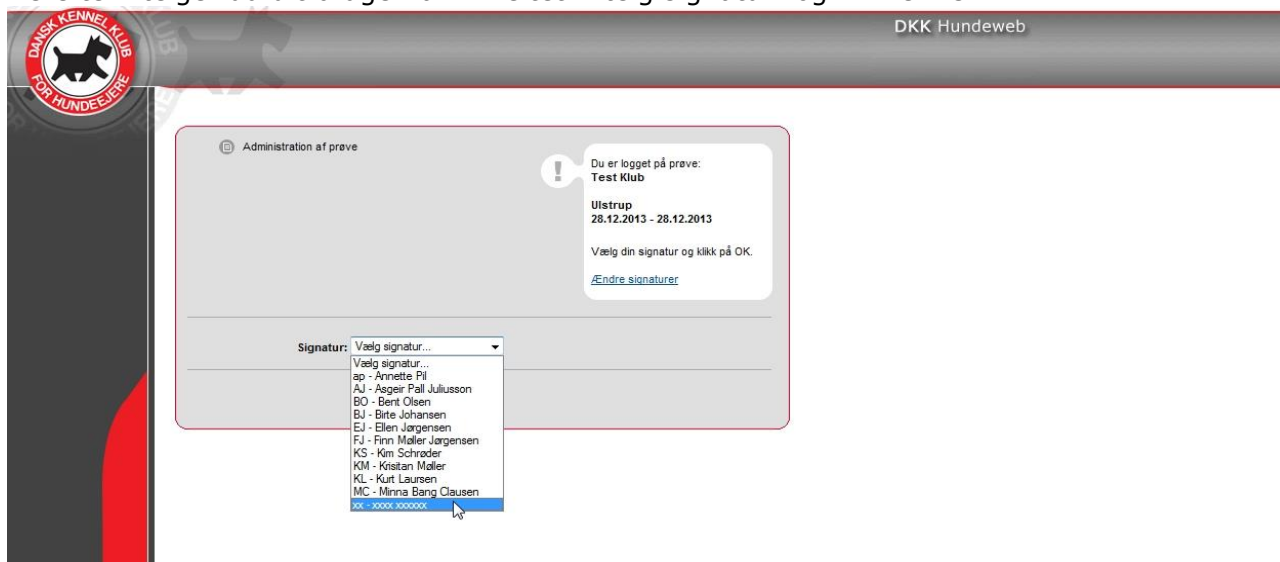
DANSK KENNEL KLUB FOR HUNDEEJERE

DKK Hundeweb

Administration af prøve

Du er logget på prøve:
Test Klub

Ulstrup
28.12.2013 - 28.12.2013

Vælg din signatur og klikk på OK.

Ændre signaturer

Signatur: Vælg signatur...

Vælg signatur...
ap - Annette Pil
AJ - Asgeir Pall Juliusson
BO - Bent Olsen
BJ - Birte Johansen
EJ - Ellen Jørgensen
FJ - Finn Møller Jørgensen
KS - Kim Schrøder
KM - Krisitan Møller
KL - Kurt Laursen
MC - Minna Bang Clausen
xx - xxxx xxxxxx